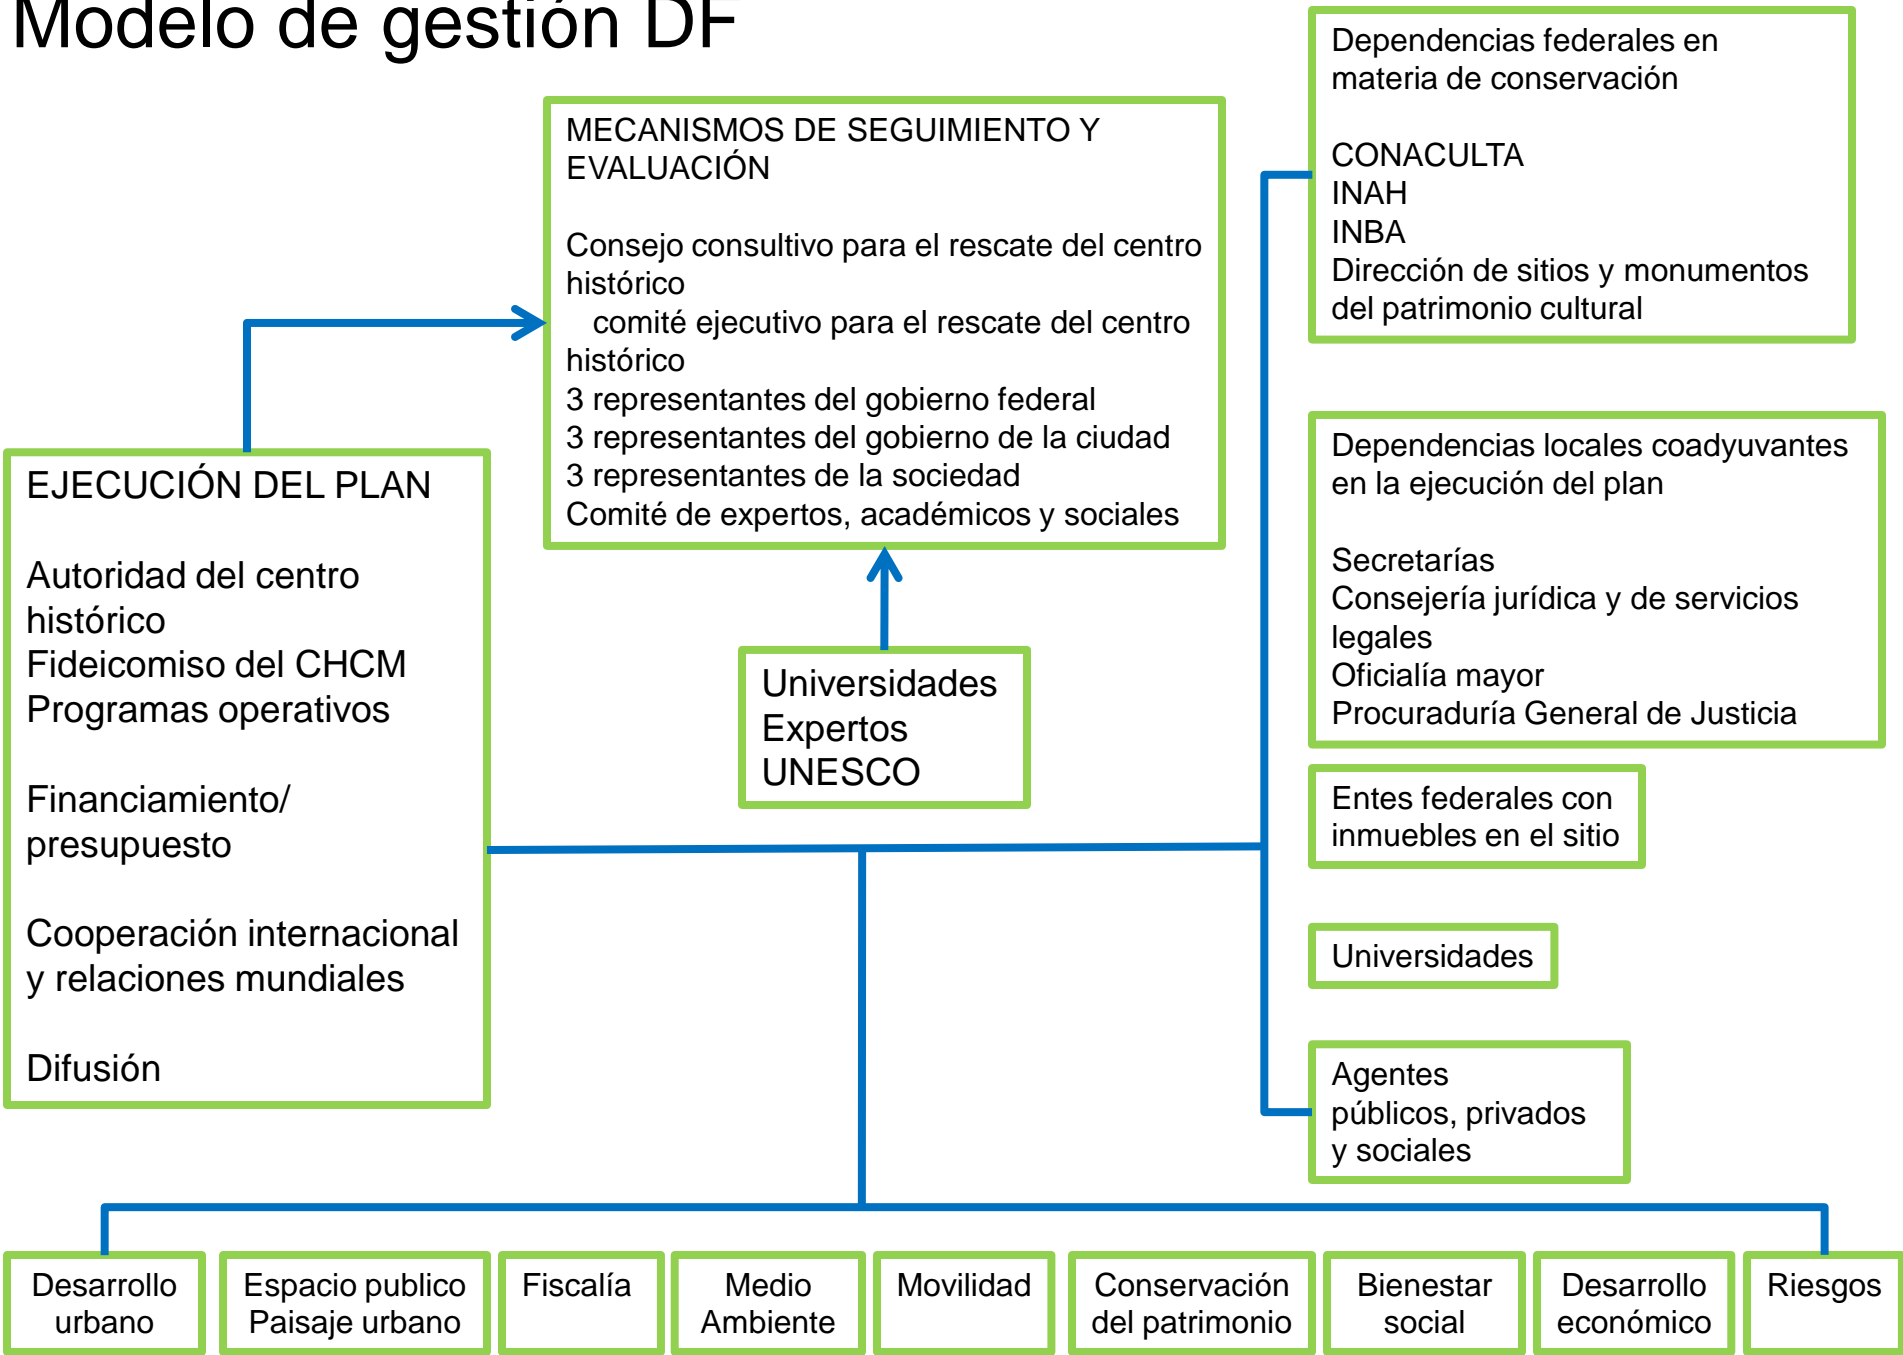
Modelo de gestión DF

MECANISMOS DE SEGUIMIENTO Y EVALUACIÓN

Consejo consultivo para el rescate del centro histórico
comité ejecutivo para el rescate del centro histórico
3 representantes del gobierno federal
3 representantes del gobierno de la ciudad
3 representantes de la sociedad
Comité de expertos, académicos y sociales

Dependencias federales en materia de conservación

CONACULTA
INAH
INBA
Dirección de sitios y monumentos del patrimonio cultural

EJECUCIÓN DEL PLAN

Autoridad del centro histórico
Fideicomiso del CHCM
Programas operativos

Financiamiento/ presupuesto

Cooperación internacional y relaciones mundiales

Difusión

Universidades
Expertos
UNESCO

Dependencias locales coadyuvantes en la ejecución del plan

Secretarías
Consejería jurídica y de servicios legales
Oficialía mayor
Procuraduría General de Justicia

Entes federales con inmuebles en el sitio

Universidades

Agentes públicos, privados y sociales

Desarrollo urbano

Espacio publico Paisaje urbano

Fiscalía

Medio Ambiente

Movilidad

Conservación del patrimonio

Bienestar social

Desarrollo económico

Riesgos